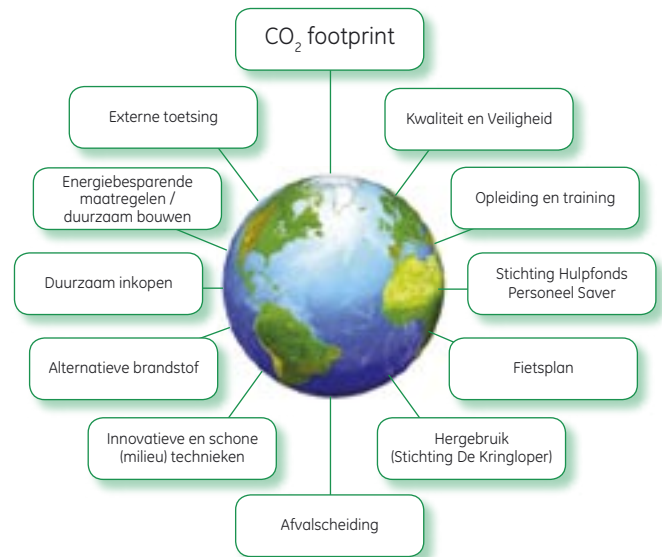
$CO_2$ footprint

Externe toetsing

Kwaliteit en Veiligheid

Energiebesparende maatregelen / duurzaam bouwen

Opleiding en training

Duurzaam inkopen

Stichting Hulpfonds Personeel Saver

Alternatieve brandstof

Fietsplan

Innovatieve en schone (milieu) technieken

Hergebruik (Stichting De Kringloper)

Afvalscheiding